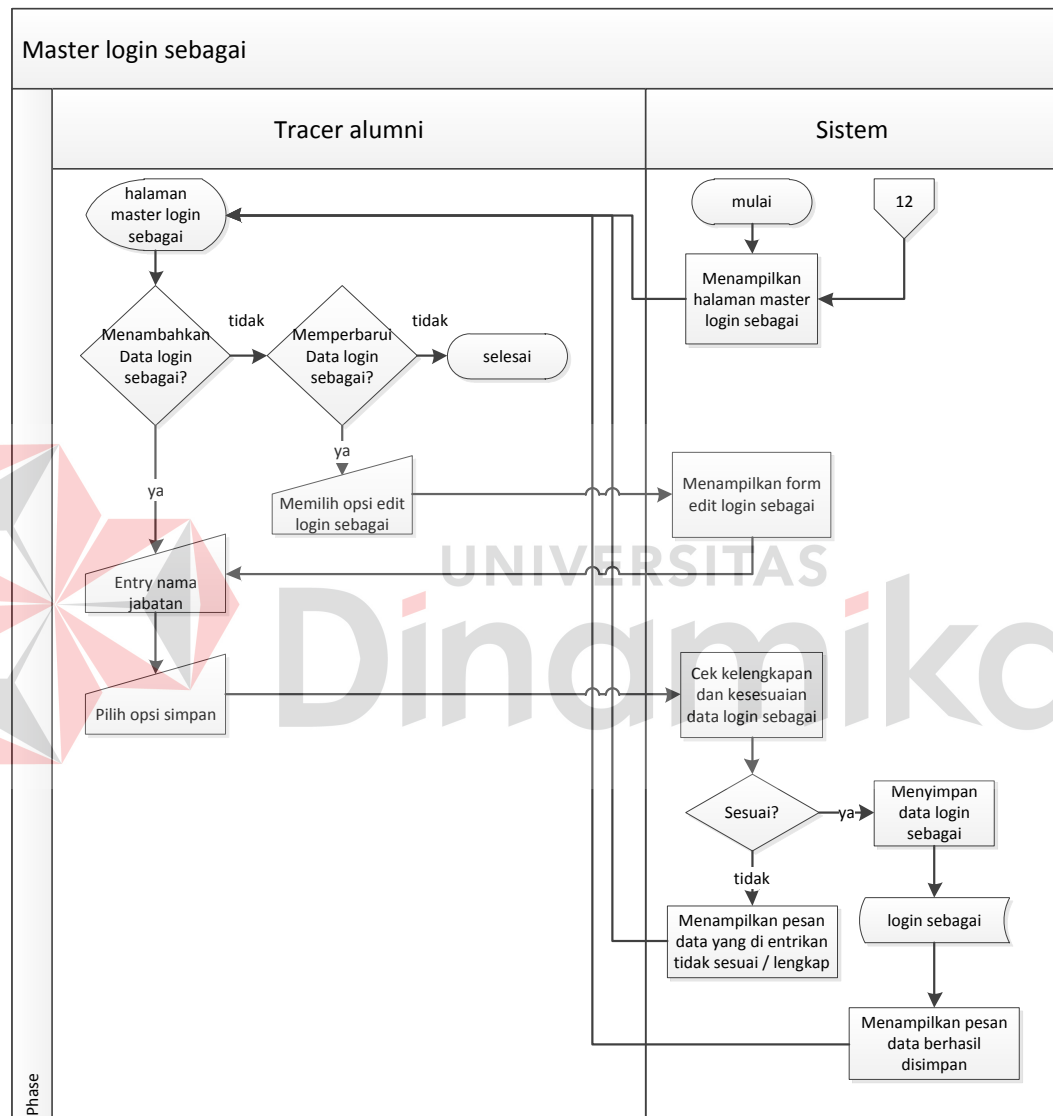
Master login sebagai

Tracer alumni

Sistem

halaman master login sebagai

mulai

12

Menampilkan halaman master login sebagai

Menambahkan Data login sebagai?

tidak

Memperbarui Data login sebagai?

tidak

selesai

ya

Memilih opsi edit login sebagai

Menampilkan form edit login sebagai

ya

Entry nama jabatan

Pilih opsi simpan

Cek kelengkapan dan kesesuaian data login sebagai

Sesuai?

ya

Menyimpan data login sebagai

tidak

Menampilkan pesan data yang di entrikan tidak sesuai / lengkap

login sebagai

Menampilkan pesan data berhasil disimpan

Phase

UNIVERSITAS
Dinamika